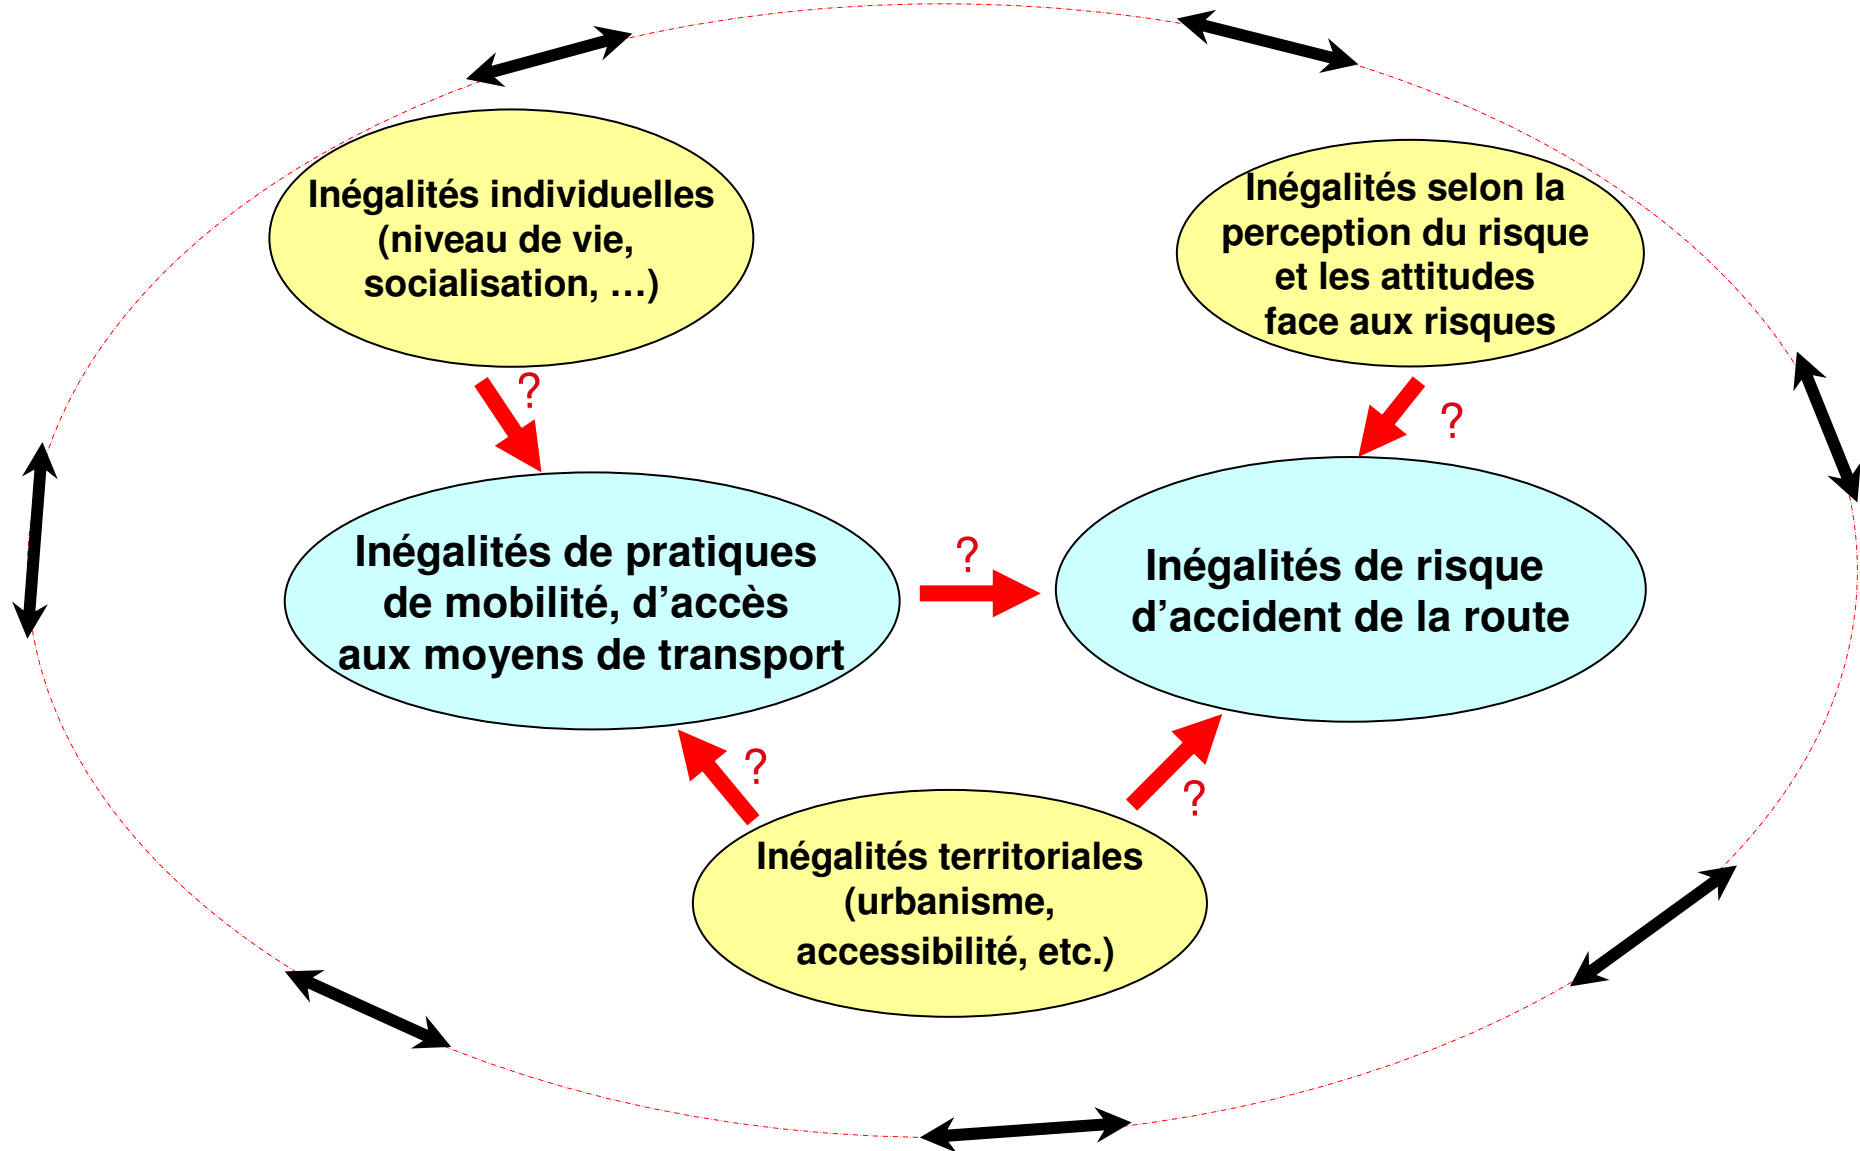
Inégalités individuelles (niveau de vie, socialisation, …)

Inégalités selon la perception du risque et les attitudes face aux risques

?

?

Inégalités de pratiques de mobilité, d’accès aux moyens de transport

?

Inégalités de risque d’accident de la route

?

?

Inégalités territoriales (urbanisme, accessibilité, etc.)